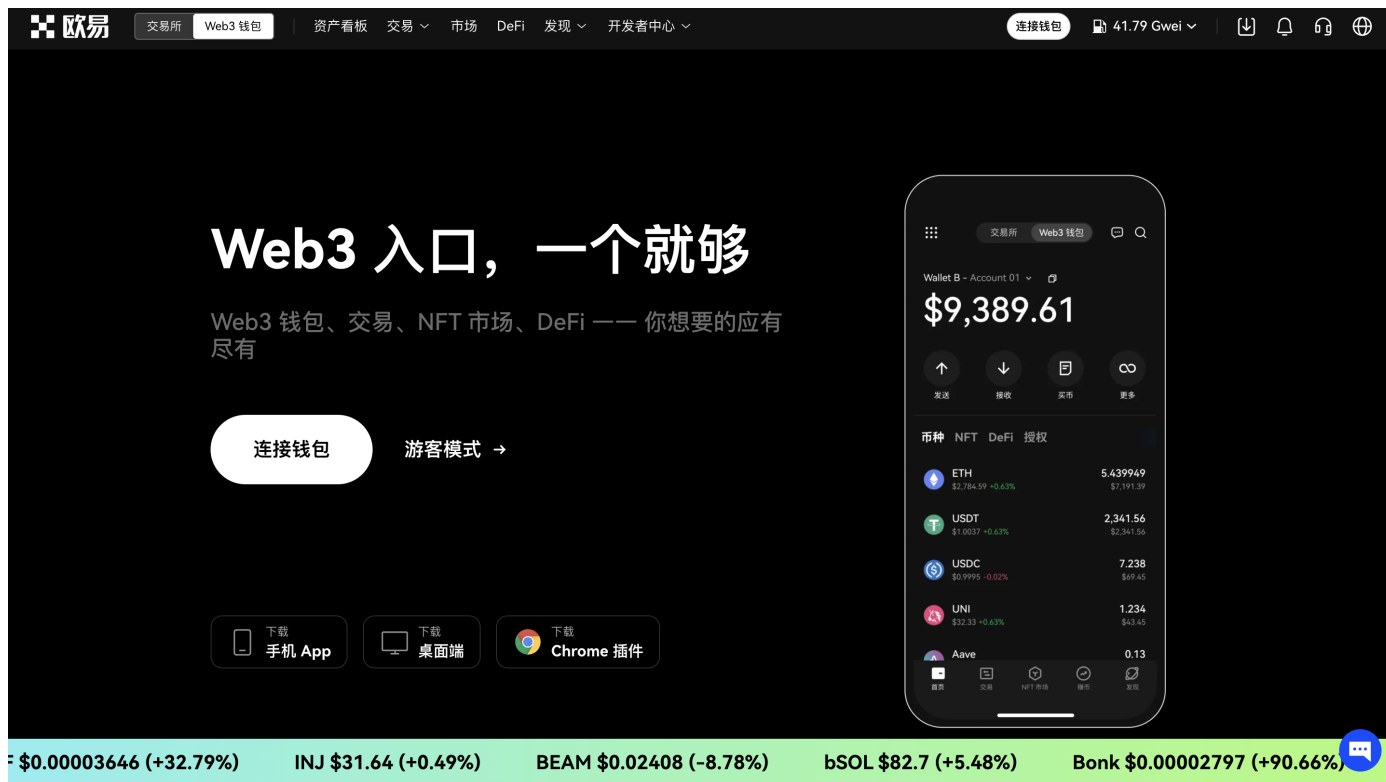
欧易 交易所 Web3 钱包 资产看板 交易 市场 DeFi 发现 开发者中心 连接钱包 41.79 Gwei

Web3 入口，一个就够

Web3 钱包、交易、NFT 市场、DeFi —— 你想要的应有尽有

连接钱包 游客模式 →

下载 手机 App
下载 桌面端
下载 Chrome 插件

交易所 Web3 钱包
Wallet B - Account 01
$9,389.61
发送 接收 买币 更多
币种 NFT DeFi 授权

| | | |
|---|---|---|
| ETH | $2,784.59 +0.63% | 5.439949 $7,191.39 |
| USDT | $1.0037 +0.63% | 2,341.56 $2,341.56 |
| USDC | $0.9995 -0.02% | 7.238 $69.45 |
| UNI | $32.33 +0.63% | 1.234 $43.45 |
| Aave | | 0.13 |

首页 交易 NFT 市场 赚币 发现

F $0.00003646 (+32.79%) INJ $31.64 (+0.49%) BEAM $0.02408 (-8.78%) bSOL $82.7 (+5.48%) Bonk $0.00002797 (+90.66%)